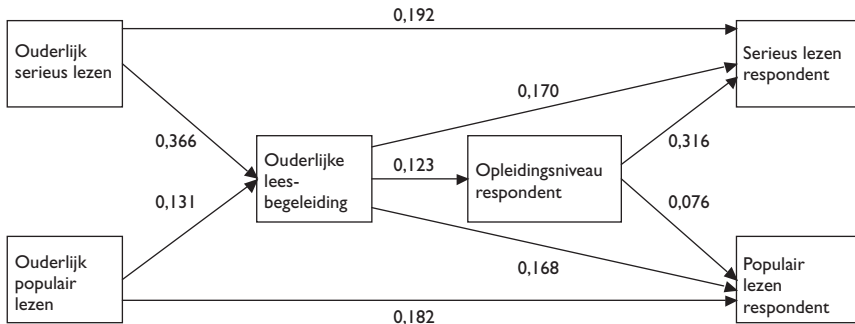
Ouderlijk serieus lezen

0,192

Serieus lezen respondent

0,170

0,366

Ouderlijke leesbegeleiding

0,123

Opleidingsniveau respondent

0,316

0,131

0,076

Ouderlijk populair lezen

0,168

Populair lezen respondent

0,182